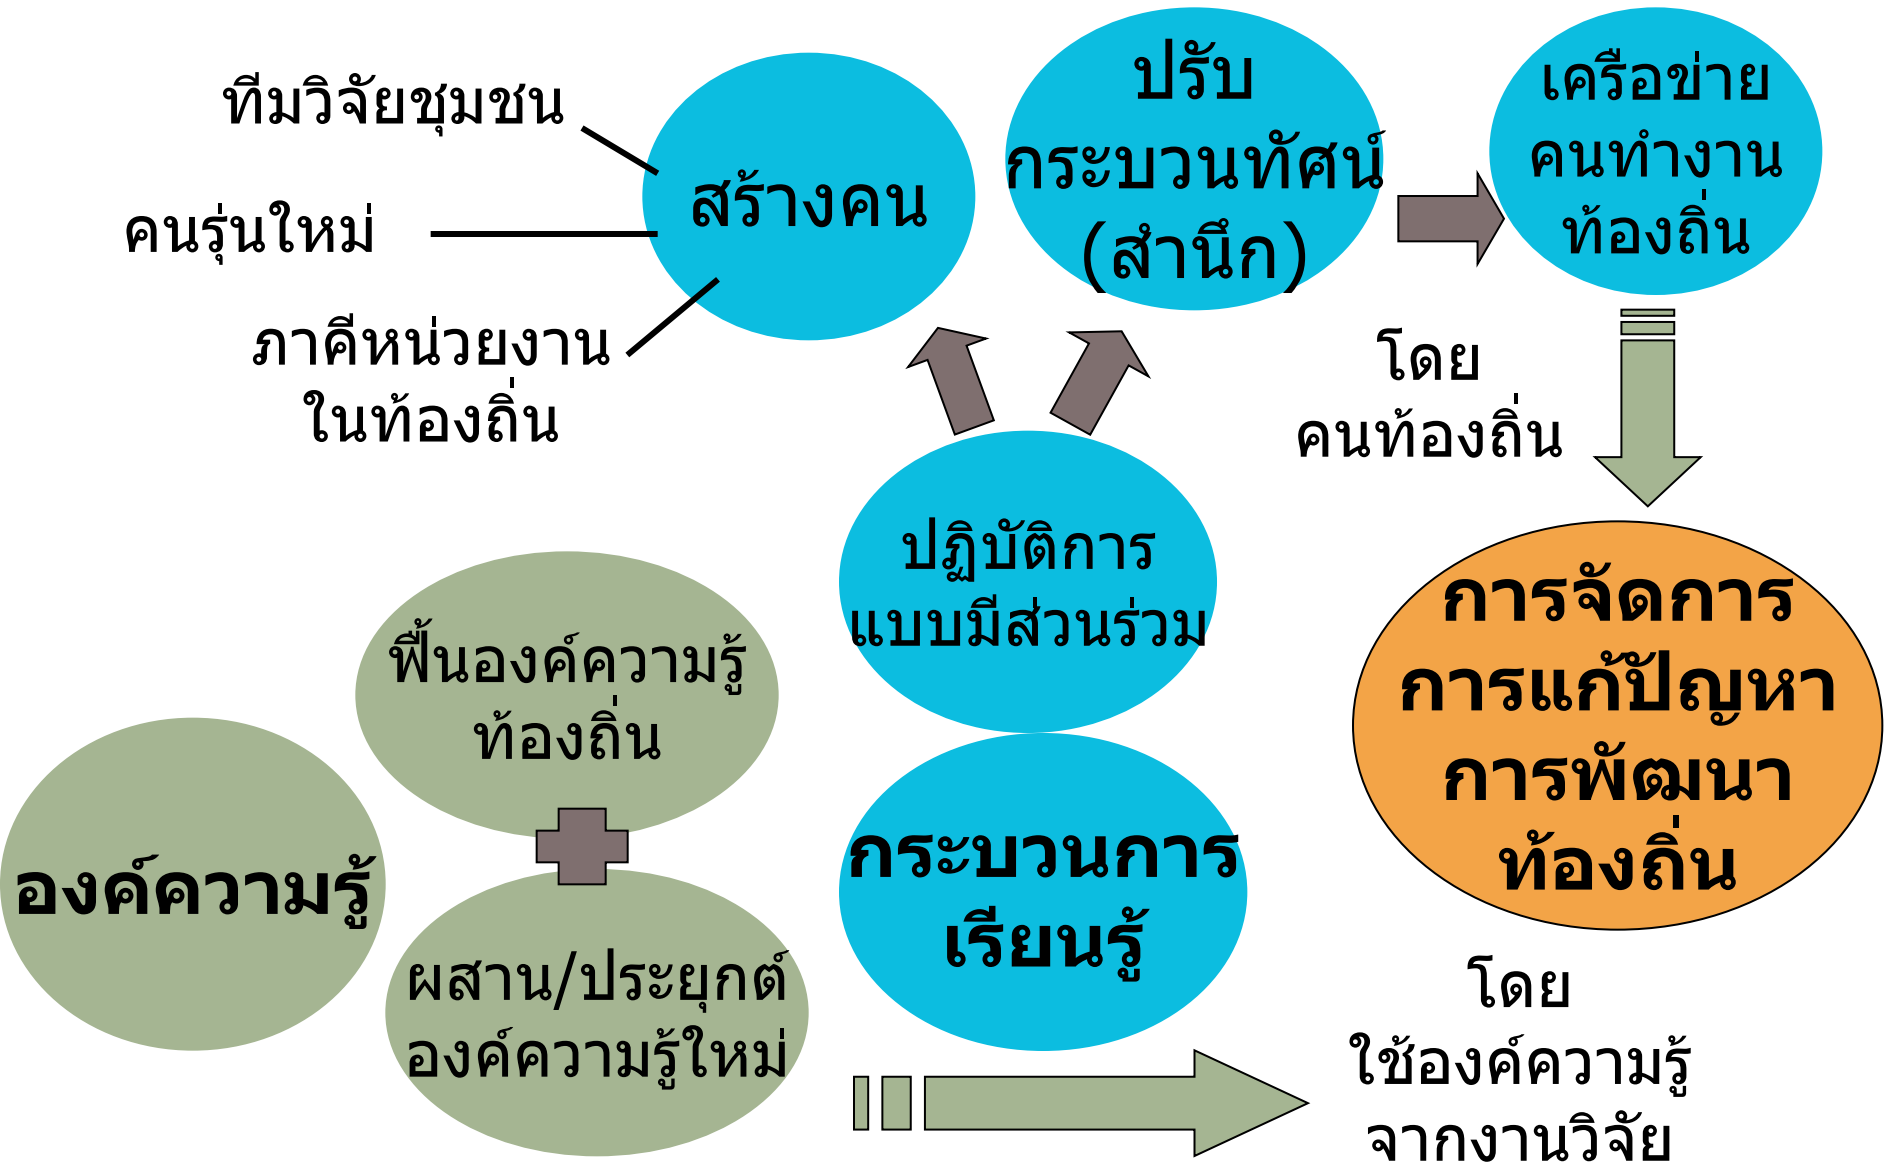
ทีมวิจัยชุมชน

คนรุ่นใหม่

ภาคีหน่วยงานในท้องถิ่น

สร้างคน

ปรับกระบวนทัศน์ (สำนึก)

เครือข่ายคนทำงานท้องถิ่น

โดย คนท้องถิ่น

ปฏิบัติการแบบมีส่วนร่วม

การจัดการ การแก้ปัญหา การพัฒนา ท้องถิ่น

ฟื้นองค์ความรู้ท้องถิ่น

องค์ความรู้

ผสาน/ประยุกต์องค์ความรู้ใหม่

กระบวนการเรียนรู้

โดย ใช้องค์ความรู้จากงานวิจัย